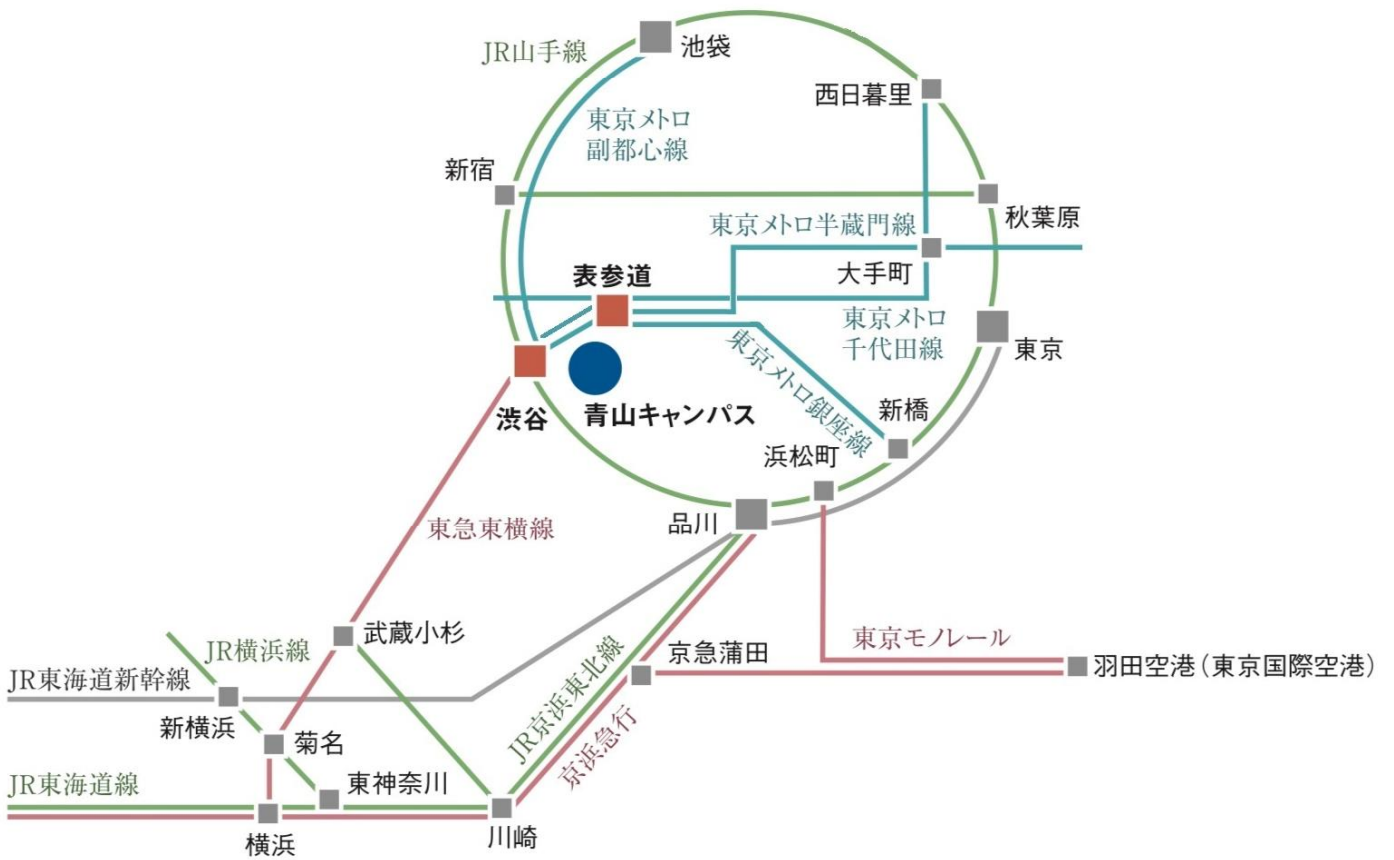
JR山手線
池袋
西日暮里
東京メトロ副都心線
新宿
秋葉原
東京メトロ半蔵門線
表参道
大手町
東京メトロ千代田線
東京
渋谷
青山キャンパス
東京メトロ銀座線
新橋
浜松町
品川
東急東横線
武蔵小杉
JR横浜線
京急蒲田
東京モノレール
羽田空港（東京国際空港）
JR東海道新幹線
JR京浜東北線
新横浜
菊名
京浜急行
JR東海道線
東神奈川
横浜
川崎